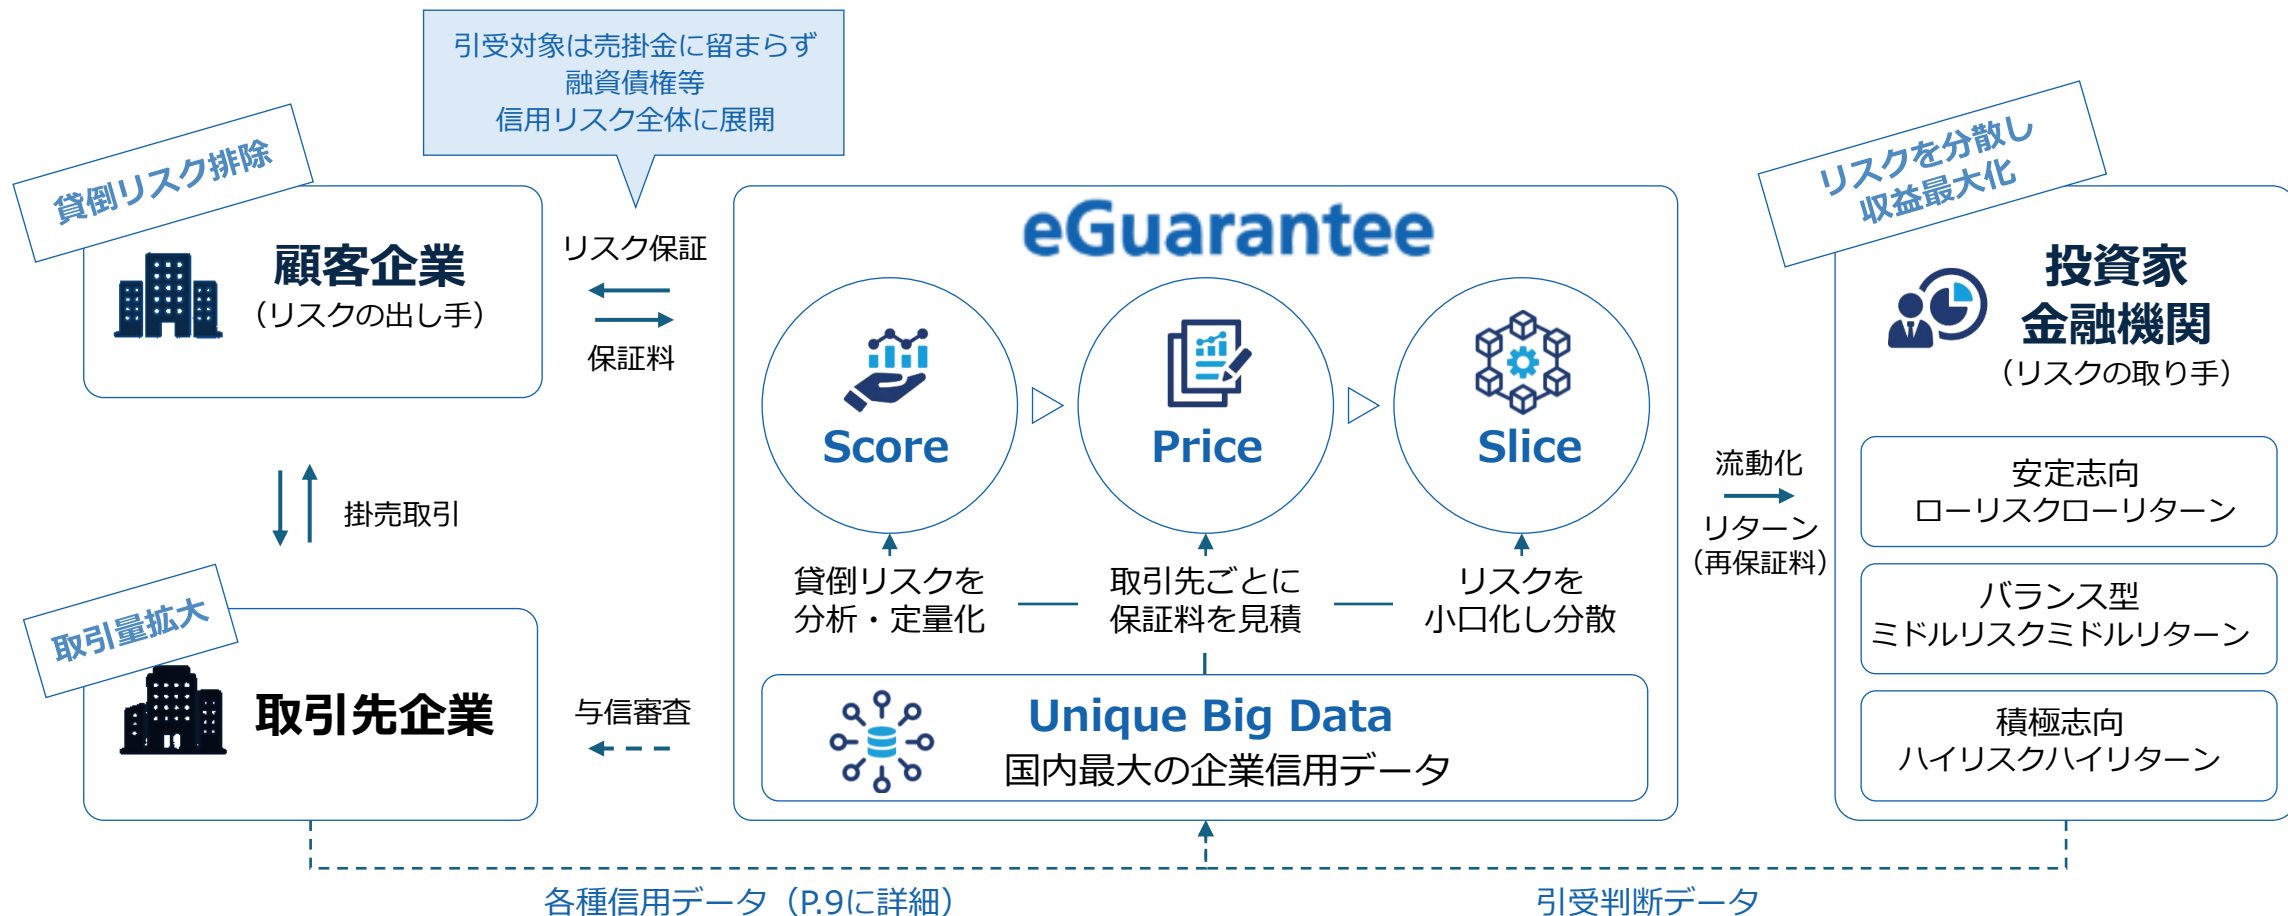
引受対象は売掛金に留まらず
融資債権等
信用リスク全体に展開

貸倒リスク排除

顧客企業
（リスクの出し手）

リスク保証

保証料

eGuarantee

Score

Price

Slice

リスクを分散し
収益最大化

投資家
金融機関
（リスクの取り手）

掛売取引

貸倒リスクを
分析・定量化

取引先ごとに
保証料を見積

リスクを
小口化し分散

流動化

リターン
（再保証料）

安定志向
ローリスクローリターン

バランス型
ミドルリスクミドルリターン

積極志向
ハイリスクハイリターン

取引量拡大

取引先企業

与信審査

Unique Big Data
国内最大の企業信用データ

各種信用データ（P.9に詳細）

引受判断データ